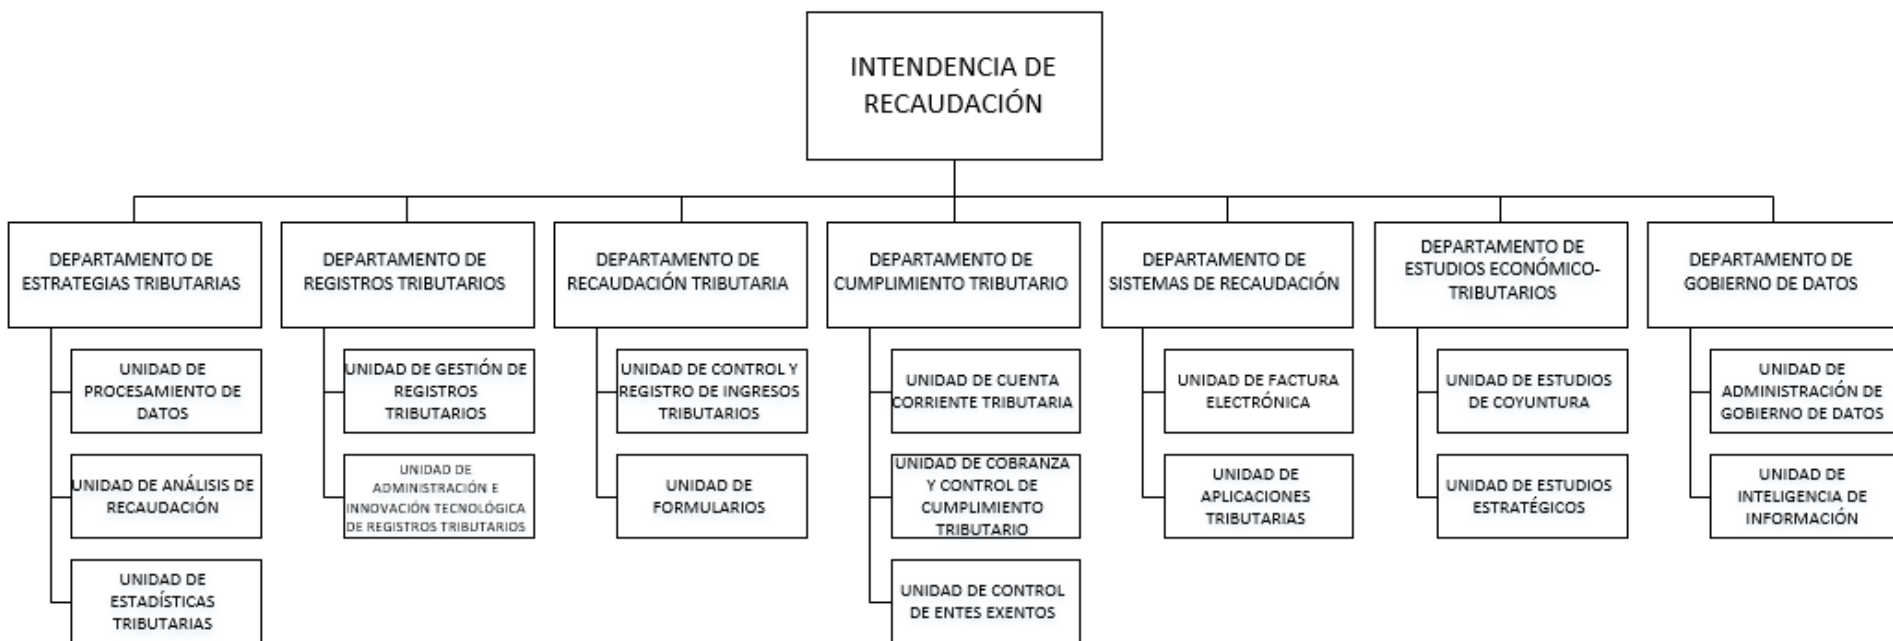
INTENDENCIA DE RECAUDACIÓN

DEPARTAMENTO DE ESTRATEGIAS TRIBUTARIAS

UNIDAD DE PROCESAMIENTO DE DATOS

UNIDAD DE ANÁLISIS DE RECAUDACIÓN

UNIDAD DE ESTADÍSTICAS TRIBUTARIAS

DEPARTAMENTO DE REGISTROS TRIBUTARIOS

UNIDAD DE GESTIÓN DE REGISTROS TRIBUTARIOS

UNIDAD DE ADMINISTRACIÓN E INNOVACIÓN TECNOLÓGICA DE REGISTROS TRIBUTARIOS

DEPARTAMENTO DE RECAUDACIÓN TRIBUTARIA

UNIDAD DE CONTROL Y REGISTRO DE INGRESOS TRIBUTARIOS

UNIDAD DE FORMULARIOS

DEPARTAMENTO DE CUMPLIMIENTO TRIBUTARIO

UNIDAD DE CUENTA CORRIENTE TRIBUTARIA

UNIDAD DE COBRANZA Y CONTROL DE CUMPLIMIENTO TRIBUTARIO

UNIDAD DE CONTROL DE ENTES EXENTOS

DEPARTAMENTO DE SISTEMAS DE RECAUDACIÓN

UNIDAD DE FACTURA ELECTRÓNICA

UNIDAD DE APLICACIONES TRIBUTARIAS

DEPARTAMENTO DE ESTUDIOS ECONÓMICO-TRIBUTARIOS

UNIDAD DE ESTUDIOS DE COYUNTURA

UNIDAD DE ESTUDIOS ESTRATÉGICOS

DEPARTAMENTO DE GOBIERNO DE DATOS

UNIDAD DE ADMINISTRACIÓN DE GOBIERNO DE DATOS

UNIDAD DE INTELIGENCIA DE INFORMACIÓN